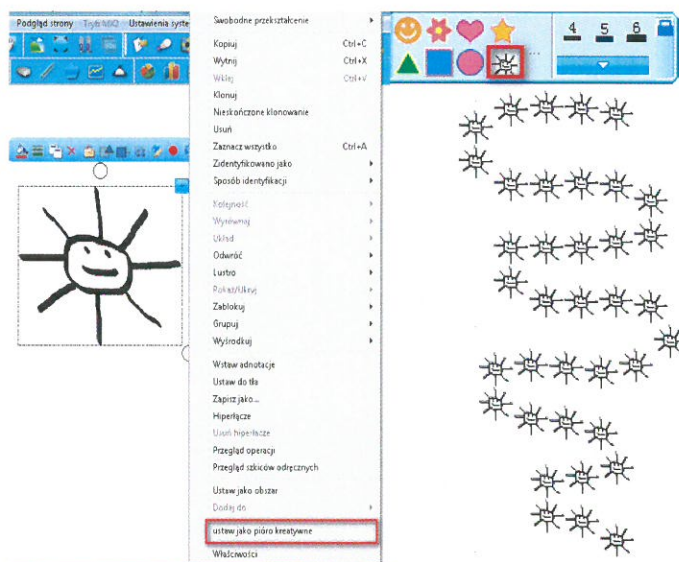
Podgląd strony Tryb MQ Ustawienia syste

Swobodne przekształcenie
Kopiuj Ctrl+C
Wytnij Ctrl+X
Wklej Ctrl+V
Klonuj
Nieskończone klonowanie
Usuń
Zaznacz wszystko Ctrl+A
Zidentyfikowano jako
Sposób identyfikacji
Kolejność
Wyrównaj
Układ
Odwróć
Lustro
Pokaż/Ukryj
Zablokuj
Grupuj
Wyśrodkuj
Wstaw adnotacje
Ustaw do tła
Zapisz jako...
Hiperłącze
Usuń hiperłącze
Przegląd operacji
Przegląd szkiców odręcznych
Ustaw jako obszar
Dodaj do
ustaw jako pióro kreatywne
Właściwości

4 5 6